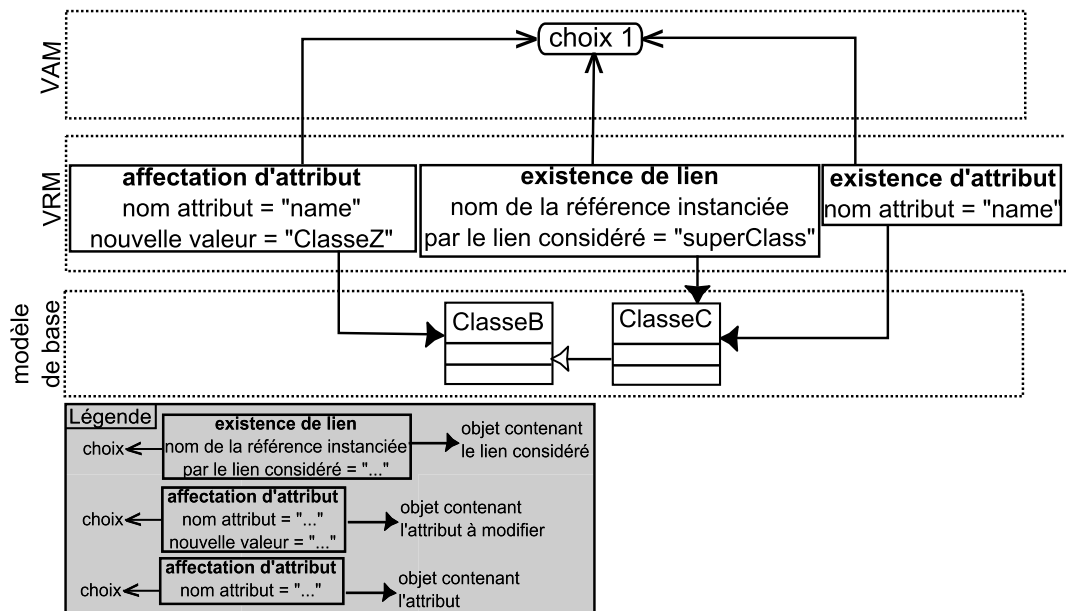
VAM

choix 1

VRM

**affectation d'attribut**
nom attribut = "name"
nouvelle valeur = "ClasseZ"

**existence de lien**
nom de la référence instanciée
par le lien considéré = "superClass"

**existence d'attribut**
nom attribut = "name"

modèle de base

ClasseB

ClasseC

Légende

choix

**existence de lien**
nom de la référence instanciée
par le lien considéré = "..."

objet contenant le lien considéré

choix

**affectation d'attribut**
nom attribut = "..."
nouvelle valeur = "..."

objet contenant l'attribut à modifier

choix

**affectation d'attribut**
nom attribut = "..."

objet contenant l'attribut